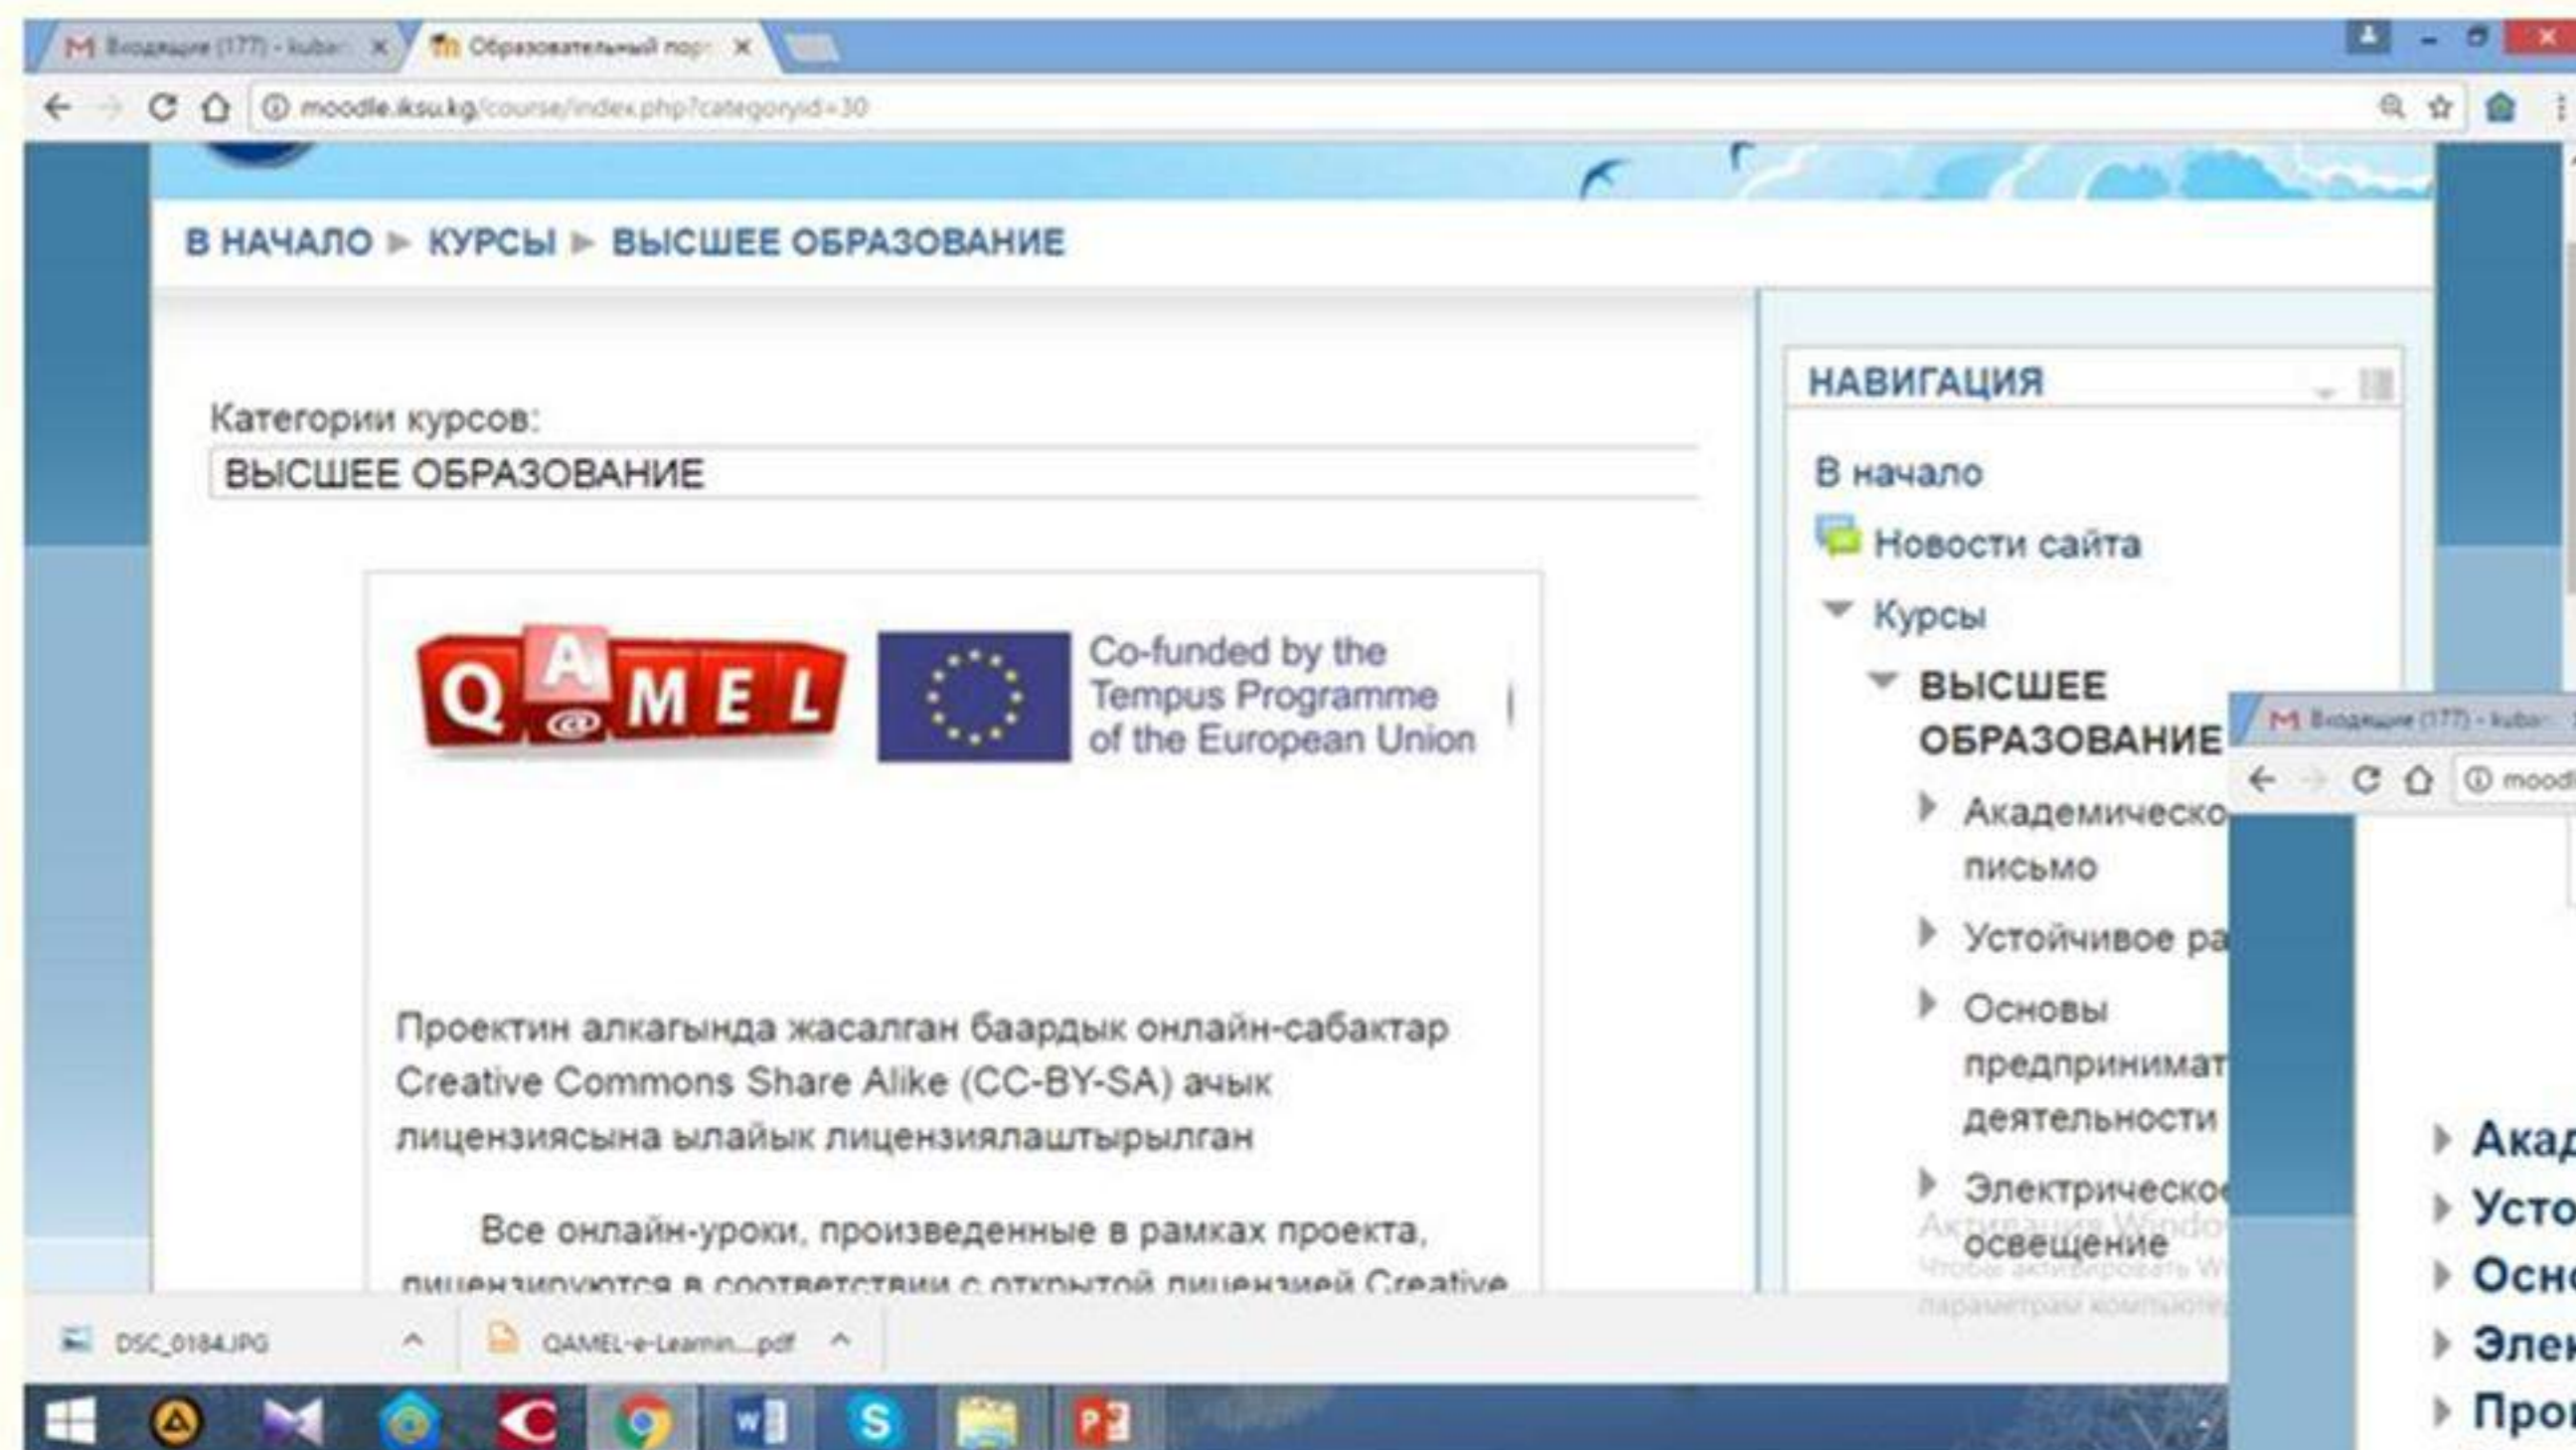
Входящие (177) - kuba ×
Образовательный пор ×

moodle.iksu.kg/course/index.php?categoryid=30

В НАЧАЛО ▶ КУРСЫ ▶ ВЫСШЕЕ ОБРАЗОВАНИЕ

Категории курсов:
ВЫСШЕЕ ОБРАЗОВАНИЕ

QAMEL

Co-funded by the Tempus Programme of the European Union

Проектин алкагында жасалган баардык онлайн-сабактар Creative Commons Share Alike (CC-BY-SA) ачык лицензиясына ылайык лицензиялаштырылган

Все онлайн-уроки, произведенные в рамках проекта, лицензируются в соответствии с открытой лицензией Creative

НАВИГАЦИЯ

В начало
Новости сайта
Курсы
ВЫСШЕЕ ОБРАЗОВАНИЕ
Академическо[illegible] письмо
Устойчивое ра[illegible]
Основы предпринимат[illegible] деятельности
Электрическое освещение

Активация Windo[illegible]
Чтобы активировать W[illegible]
параметрам компьюте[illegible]

Входящие (177) - kuba
moodl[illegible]

Акад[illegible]
Усто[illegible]
Осно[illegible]
Элек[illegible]
Про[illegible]

DSC_0184.JPG
QAMEL-e-Learnin....pdf